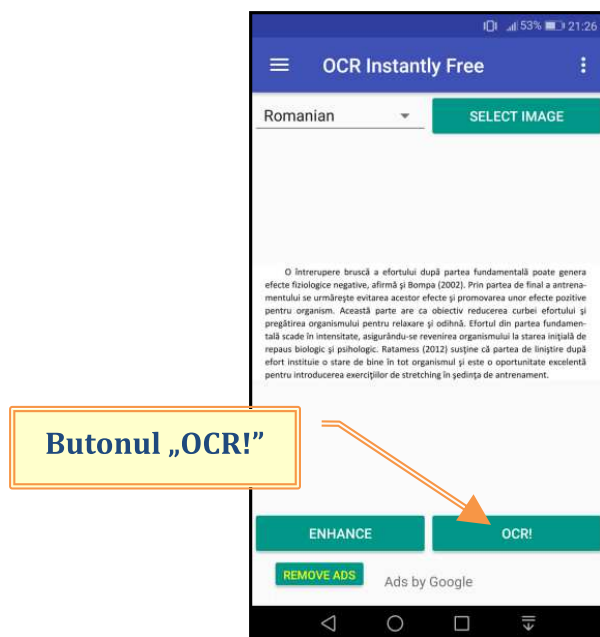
53% 21:26

OCR Instantly Free

Romanian

SELECT IMAGE

O întrerupere bruscă a efortului după partea fundamentală poate genera efecte fiziologice negative, afirmă şi Bompa (2002). Prin partea de final a antrenamentului se urmăreşte evitarea acestor efecte şi promovarea unor efecte pozitive pentru organism. Această parte are ca obiectiv reducerea curbei efortului şi pregătirea organismului pentru relaxare şi odihnă. Efortul din partea fundamentală scade în intensitate, asigurându-se revenirea organismului la starea iniţială de repaus biologic şi psihologic. Ratamess (2012) susţine că partea de linişte după efort instituie o stare de bine în tot organismul şi este o oportunitate excelentă pentru introducerea exerciţiilor de stretching în şedinţa de antrenament.

Butonul „OCR!"

ENHANCE

OCR!

REMOVE ADS

Ads by Google